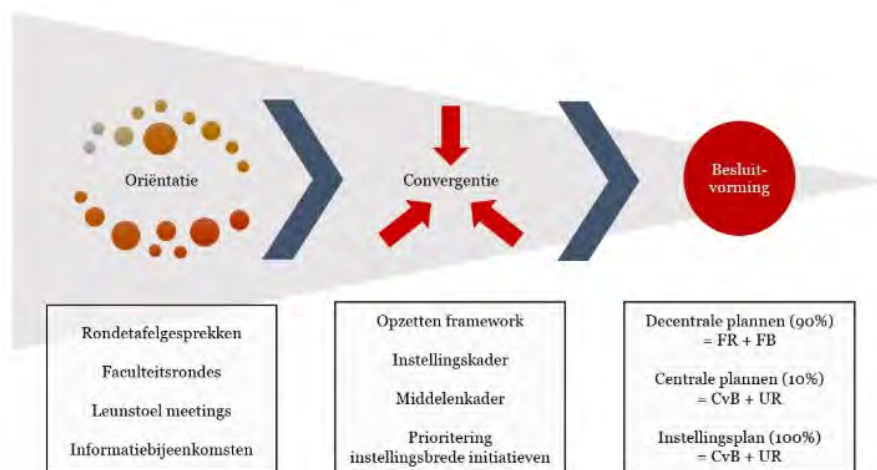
Oriëntatie

Convergentie

Besluit-
vorming

Rondetafelgesprekken

Faculteitsrondes

Leunstoel meetings

Informatiebijeenkomsten

Opzetten framework

Instellingskader

Middelenkader

Prioritering instellingsbrede initiatieven

Decentrale plannen (90%) = FR + FB

Centrale plannen (10%) = CvB + UR

Instellingsplan (100%) = CvB + UR